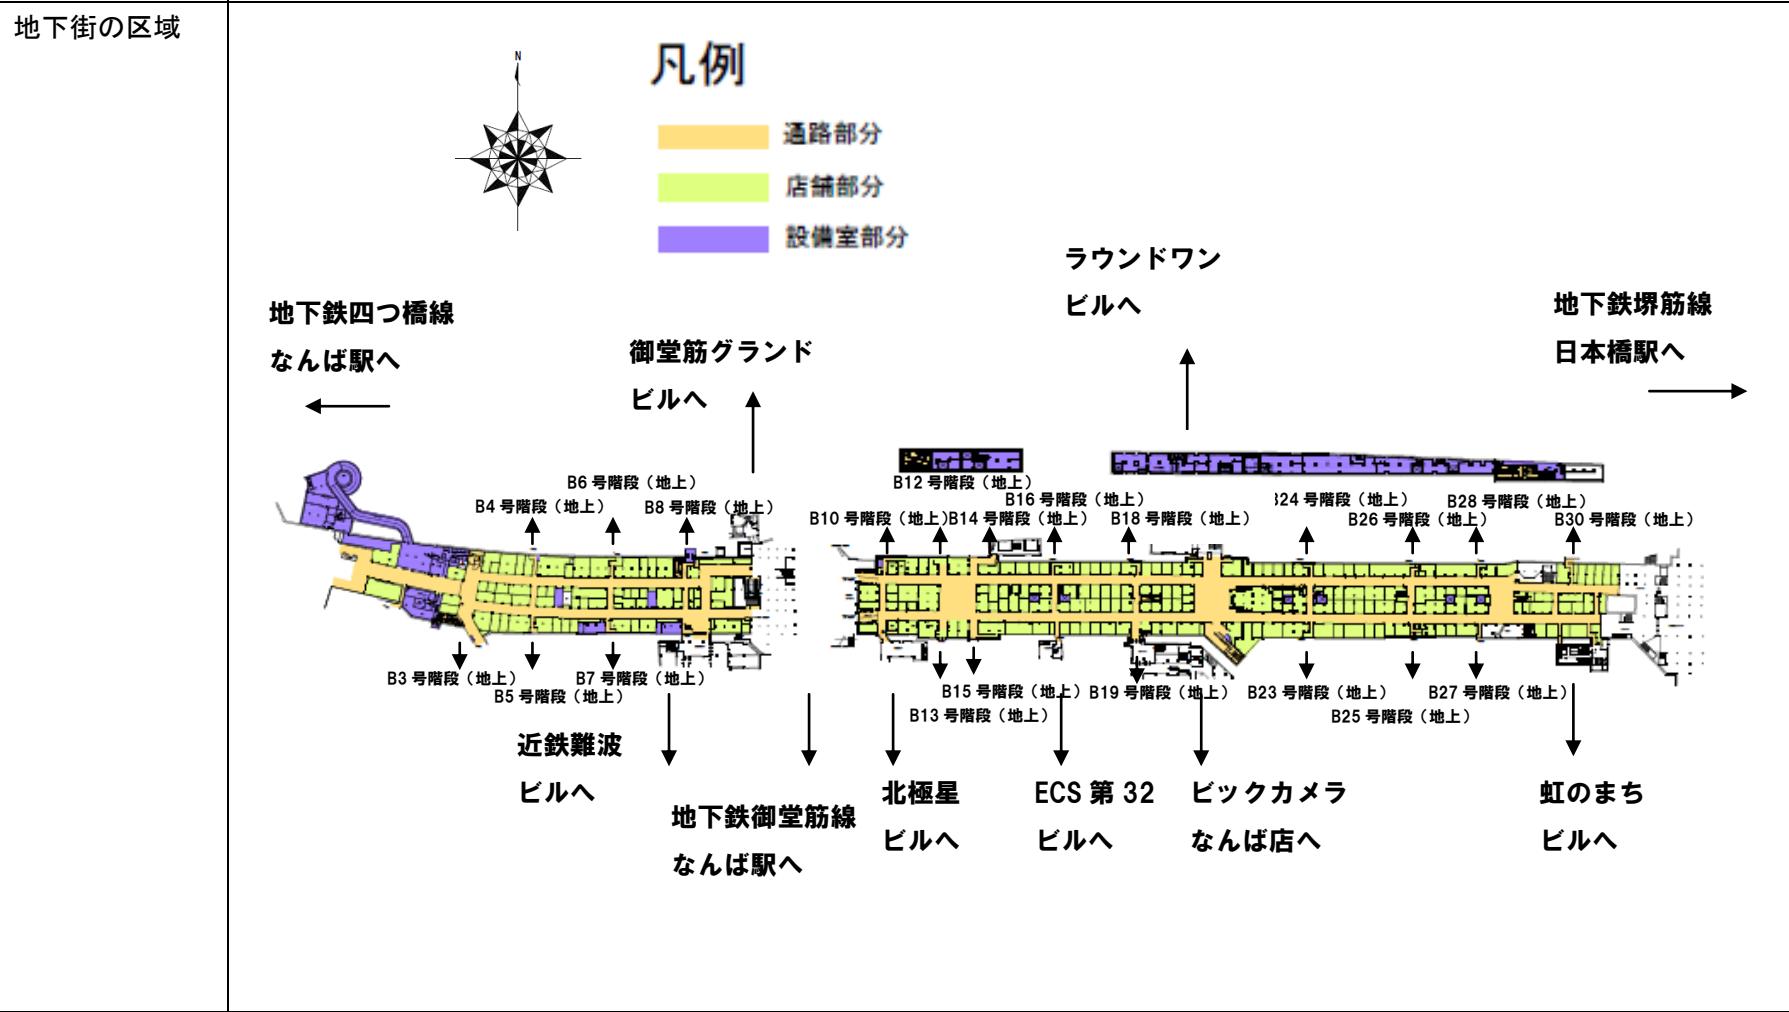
地下街の区域

凡例

通路部分

店舗部分

設備室部分

ラウンドワン

ビルへ

地下鉄四つ橋線

なんば駅へ

御堂筋グランド

ビルへ

地下鉄堺筋線

日本橋駅へ

B6 号階段（地上）

B4 号階段（地上）

B8 号階段（地上）

B12 号階段（地上）

B16 号階段（地上）

B10 号階段（地上）B14 号階段（地上）

B18 号階段（地上）

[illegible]24 号階段（地上）

B28 号階段（地上）

B26 号階段（地上）

B30 号階段（地上）

B3 号階段（地上）

B5 号階段（地上）

B7 号階段（地上）

B15 号階段（地上）B19 号階段（地上）

B13 号階段（地上）

B23 号階段（地上）

B27 号階段（地上）

B25 号階段（地上）

近鉄難波

ビルへ

地下鉄御堂筋線

なんば駅へ

北極星

ビルへ

ECS 第 32

ビルへ

ビックカメラ

なんば店へ

虹のまち

ビルへ